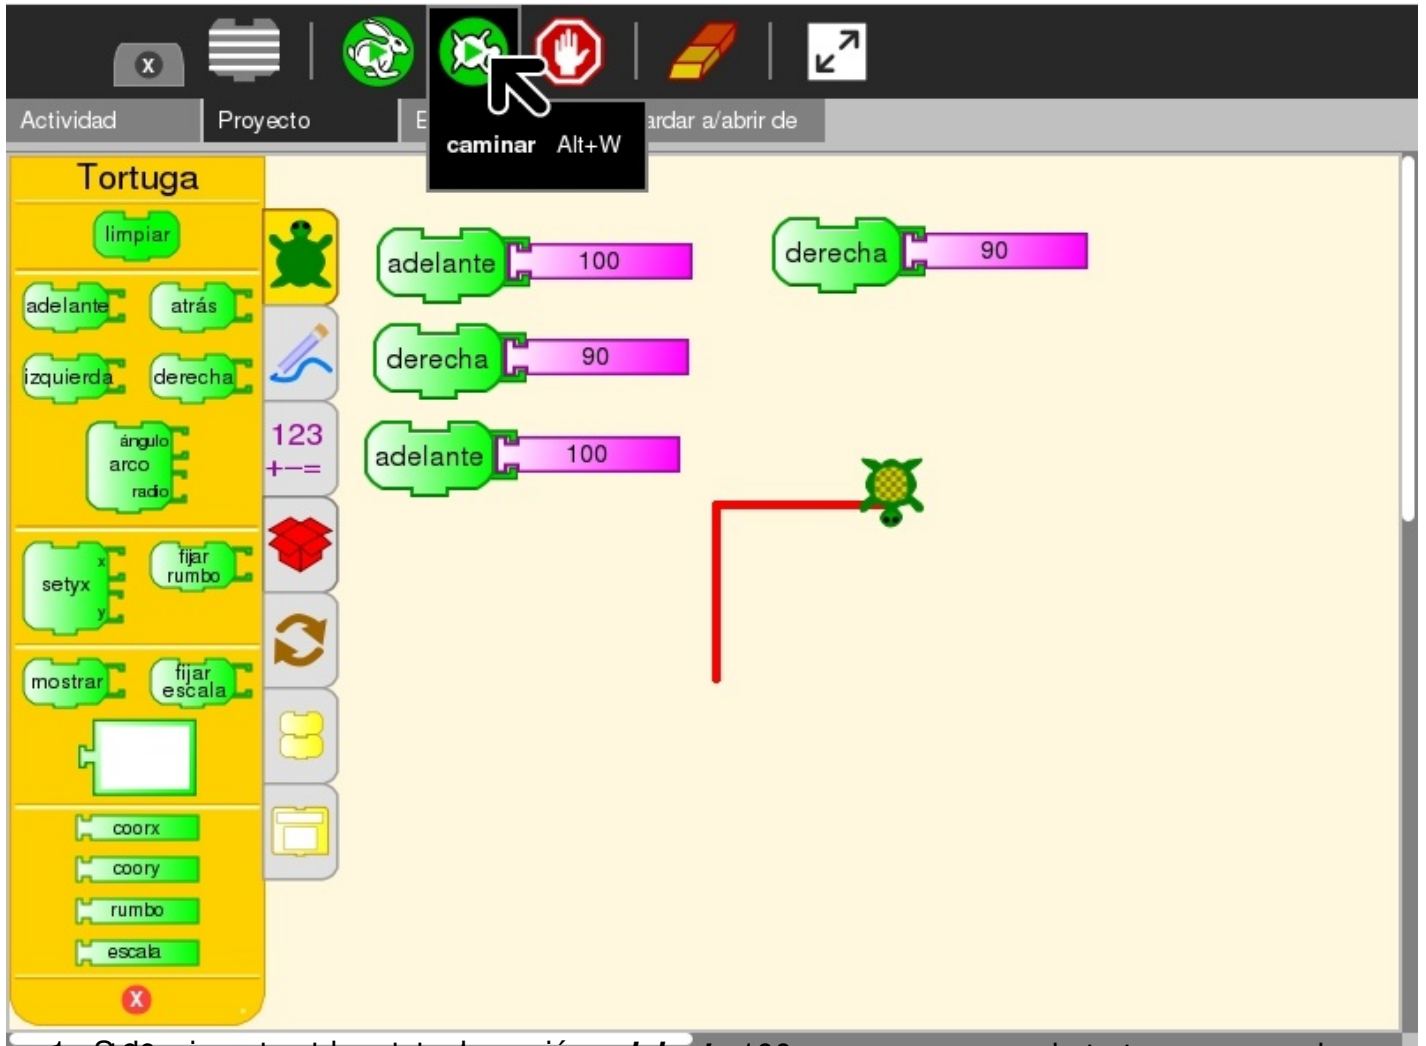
Actividad
Proyecto
E
caminar Alt+W
ardar a/abrir de

Tortuga
limpiar
adelante
atrás
izquierda
derecha
ángulo
arco
radio
setyx
x
y
fijar rumbo
mostrar
fijar escala
coorx
coory
rumbo
escala

123
+−=

adelante 100
derecha 90
adelante 100
derecha 90

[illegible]